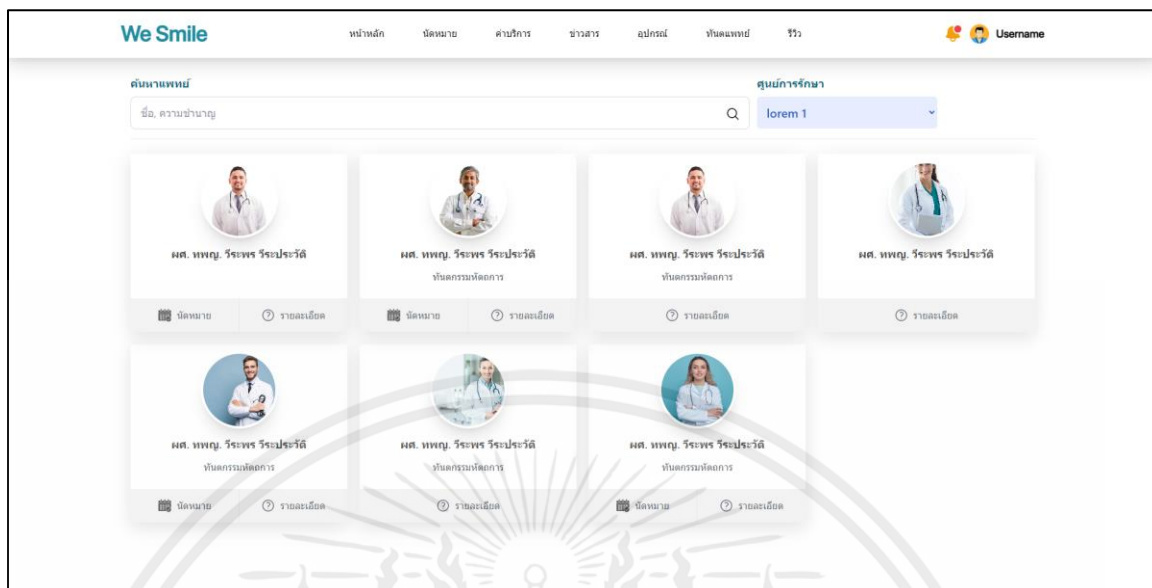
We Smile

หน้าหลัก นัดหมาย ค่าบริการ ข่าวสาร อุปกรณ์ ทันตแพทย์ รีวิว

Username

ค้นหาแพทย์

ชื่อ, ความชำนาญ

ศูนย์การรักษา

lorem 1

ผศ. ทพญ. วีระพร วีระประวัติ

นัดหมาย รายละเอียด

ผศ. ทพญ. วีระพร วีระประวัติ

ทันตกรรมหัตถการ

นัดหมาย รายละเอียด

ผศ. ทพญ. วีระพร วีระประวัติ

ทันตกรรมหัตถการ

รายละเอียด

ผศ. ทพญ. วีระพร วีระประวัติ

รายละเอียด

ผศ. ทพญ. วีระพร วีระประวัติ

ทันตกรรมหัตถการ

นัดหมาย รายละเอียด

ผศ. ทพญ. วีระพร วีระประวัติ

ทันตกรรมหัตถการ

รายละเอียด

ผศ. ทพญ. วีระพร วีระประวัติ

ทันตกรรมหัตถการ

นัดหมาย รายละเอียด